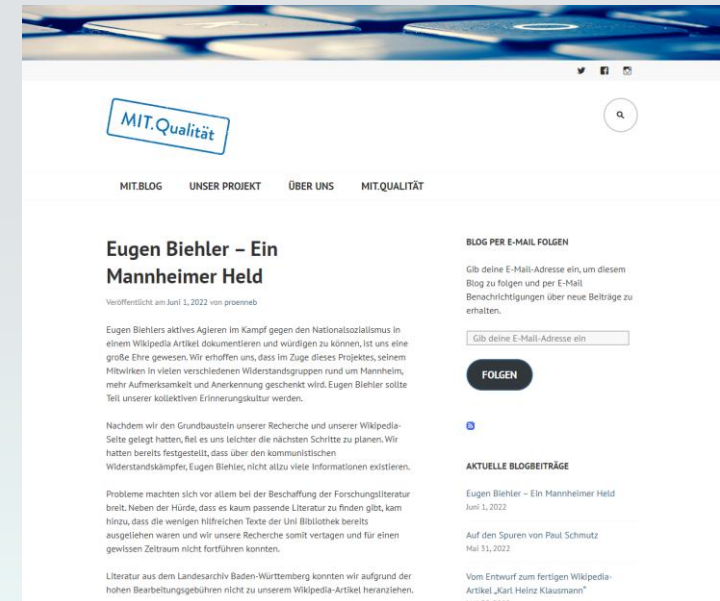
MIT.Qualität

MIT.BLOG UNSER PROJEKT ÜBER UNS MIT.QUALITÄT

Eugen Biehler – Ein Mannheimer Held

Veröffentlicht am Juni 1, 2022 von proenneb

Eugen Biehlers aktives Agieren im Kampf gegen den Nationalsozialismus in einem Wikipedia Artikel dokumentieren und würdigen zu können, ist uns eine große Ehre gewesen. Wir erhoffen uns, dass im Zuge dieses Projektes, seinem Mitwirken in vielen verschiedenen Widerstandsgruppen rund um Mannheim, mehr Aufmerksamkeit und Anerkennung geschenkt wird. Eugen Biehler sollte Teil unserer kollektiven Erinnerungskultur werden.

Nachdem wir den Grundbaustein unserer Recherche und unserer Wikipedia-Seite gelegt hatten, fiel es uns leichter die nächsten Schritte zu planen. Wir hatten bereits festgestellt, dass über den kommunistischen Widerstandskämpfer, Eugen Biehler, nicht allzu viele Informationen existieren.

Probleme machten sich vor allem bei der Beschaffung der Forschungsliteratur breit. Neben der Hürde, dass es kaum passende Literatur zu finden gibt, kam hinzu, dass die wenigen hilfreichen Texte der Uni Bibliothek bereits ausgeliehen waren und wir unsere Recherche somit vertagen und für einen gewissen Zeitraum nicht fortführen konnten.

Literatur aus dem Landesarchiv Baden-Württemberg konnten wir aufgrund der hohen Bearbeitungsgebühren nicht zu unserem Wikipedia-Artikel heranziehen.

BLOG PER E-MAIL FOLGEN

Gib deine E-Mail-Adresse ein, um diesem Blog zu folgen und per E-Mail Benachrichtigungen über neue Beiträge zu erhalten.

Gib deine E-Mail-Adresse ein

FOLGEN

AKTUELLE BLOGBEITRÄGE

Eugen Biehler – Ein Mannheimer Held
Juni 1, 2022

Auf den Spuren von Paul Schmutz
Mai 31, 2022

Vom Entwurf zum fertigen Wikipedia-Artikel „Karl Heinz Klausmann"
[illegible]